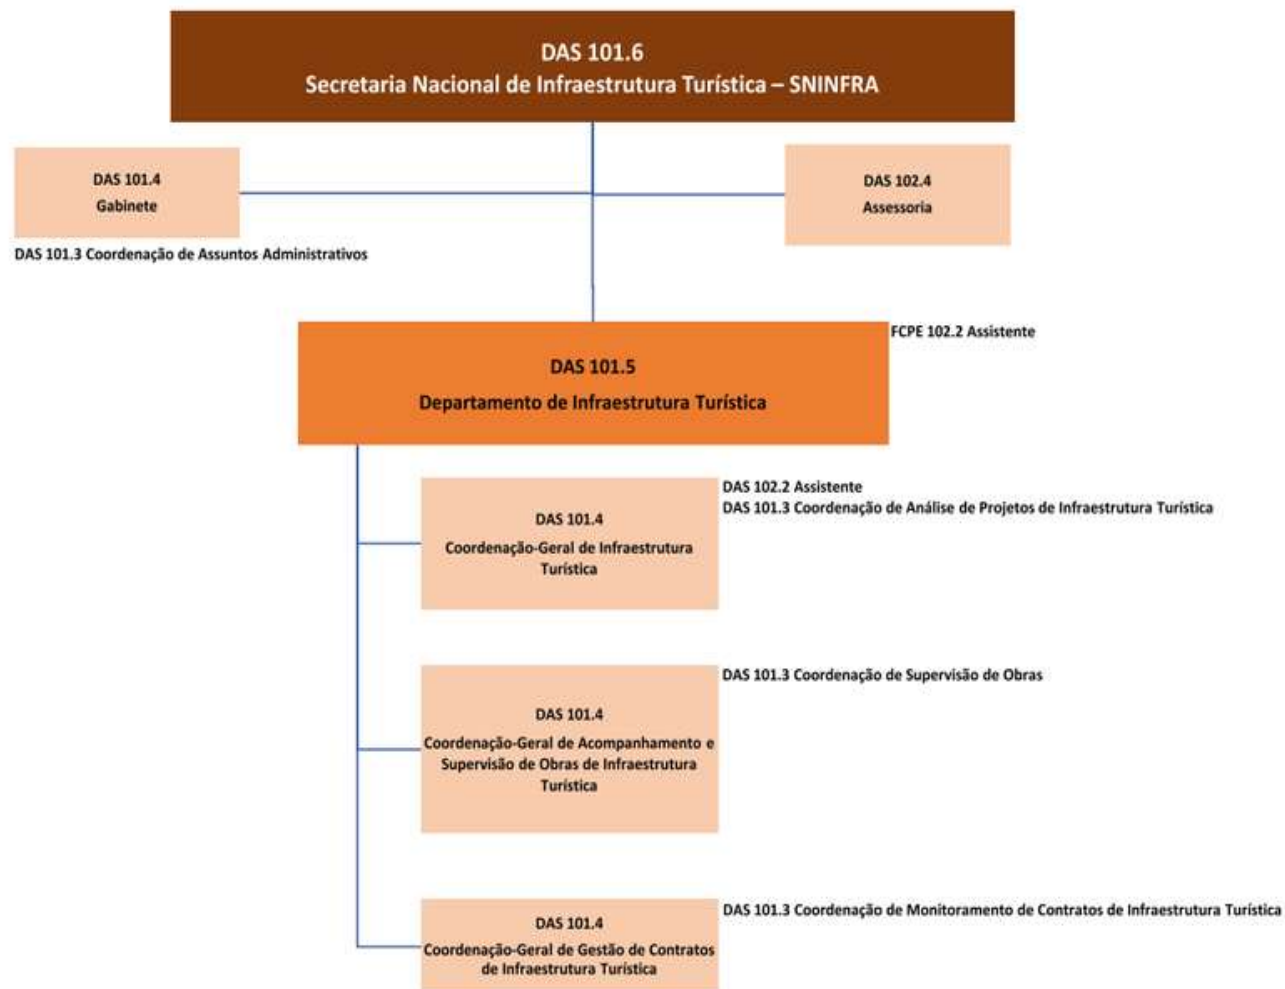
DAS 101.6
Secretaria Nacional de Infraestrutura Turística – SNINFRA

DAS 101.4
Gabinete

DAS 102.4
Assessoria

DAS 101.3 Coordenação de Assuntos Administrativos

FCPE 102.2 Assistente

DAS 101.5
Departamento de Infraestrutura Turística

DAS 102.2 Assistente
DAS 101.3 Coordenação de Análise de Projetos de Infraestrutura Turística

DAS 101.4
Coordenação-Geral de Infraestrutura Turística

DAS 101.3 Coordenação de Supervisão de Obras

DAS 101.4
Coordenação-Geral de Acompanhamento e Supervisão de Obras de Infraestrutura Turística

DAS 101.3 Coordenação de Monitoramento de Contratos de Infraestrutura Turística

DAS 101.4
Coordenação-Geral de Gestão de Contratos de Infraestrutura Turística